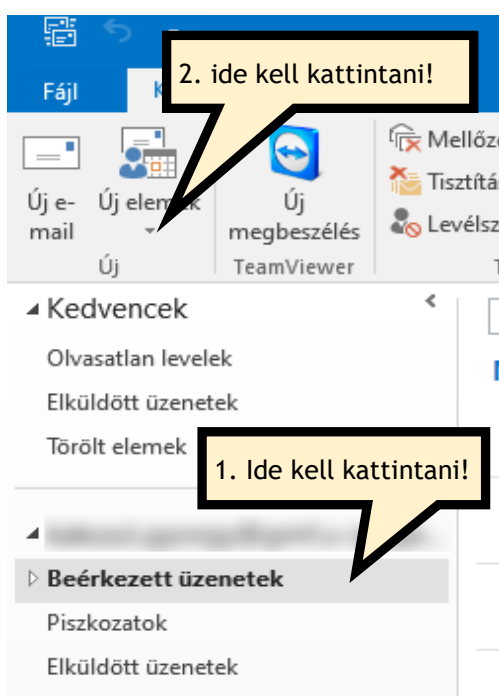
Fájl

K

2. ide kell kattintani!

Új e-mail

Új elemek

Új

Új megbeszélés

TeamViewer

Mellőz

Tisztítá

Levélsz

Kedvencek

Olvasatlan levelek

Elküldött üzenetek

Törölt elemek

1. Ide kell kattintani!

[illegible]

Beérkezett üzenetek

Piszkozatok

Elküldött üzenetek